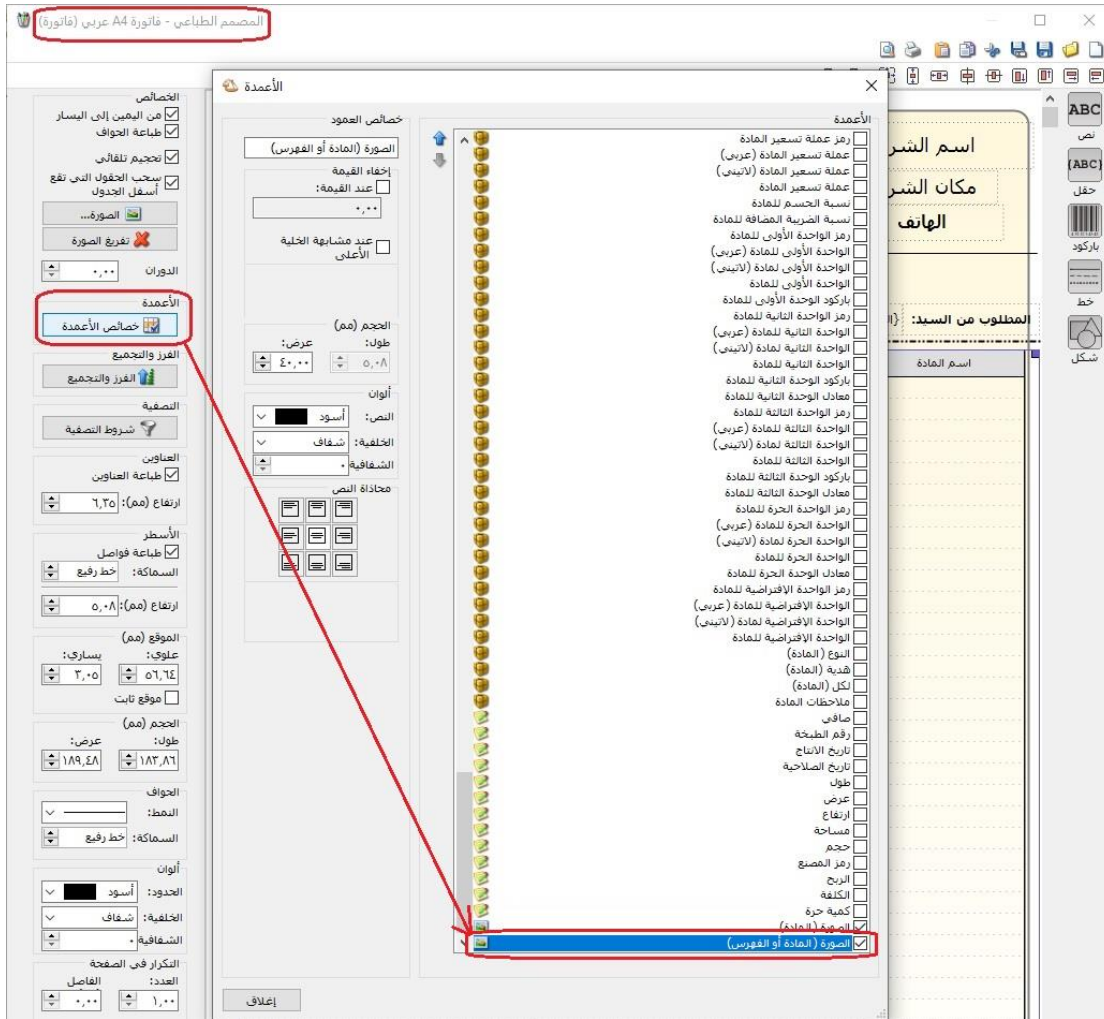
المصمم الطباعي - فاتورة A4 عربي (فاتورة)

الخصائص
من اليمين إلى اليسار
طباعة الحواف
تحجيم تلقائي
سحب الحقول التي تقع أسفل الجدول
الصورة...
تفريغ الصورة
الدوران ٠,٠٠
الأعمدة
خصائص الأعمدة
الفرز والتجميع
الفرز والتجميع
التصفية
شروط التصفية
العناوين
طباعة العناوين
ارتفاع (مم): ٦,٣٥
الأسطر
طباعة فواصل
السماكة: خط رفيع
ارتفاع (مم): ٥,٠٨
الموقع (مم)
علوي: ٥٦,٦٤
يساري: ٣,٠٥
موقع ثابت
الحجم (مم)
طول: ١٨٣,٨٦
عرض: ١٨٩,٤٨
الحواف
النمط:
السماكة: خط رفيع
ألوان
الحدود: أسود
الخلفية: شفاف
الشفافية ٠
التكرار في الصفحة
العدد: ١,٠٠
الفاصل ٠,٠٠

الأعمدة

خصائص العمود
الصورة (المادة أو الفهرس)
إخفاء القيمة
عند القيمة:
٠,٠٠
عند مشابهة الخلية الأعلى
الحجم (مم)
طول: ٥,٠٨
عرض: ٤٠,٠٠
ألوان
النص: أسود
الخلفية: شفاف
الشفافية ٠
محاذاة النص
إغلاق

الأعمدة
رمز عملة تسعير المادة
عملة تسعير المادة (عربي)
عملة تسعير المادة (لاتيني)
عملة تسعير المادة
نسبة الحسم للمادة
نسبة الضريبة المضافة للمادة
رمز الواحدة الأولى للمادة
الواحدة الأولى للمادة (عربي)
الواحدة الأولى لمادة (لاتيني)
الواحدة الأولى للمادة
باركود الوحدة الأولى للمادة
رمز الواحدة الثانية للمادة
الواحدة الثانية للمادة (عربي)
الواحدة الثانية لمادة (لاتيني)
الواحدة الثانية للمادة
باركود الوحدة الثانية للمادة
معادل الوحدة الثانية للمادة
رمز الواحدة الثالثة للمادة
الواحدة الثالثة للمادة (عربي)
الواحدة الثالثة لمادة (لاتيني)
الواحدة الثالثة للمادة
باركود الوحدة الثالثة للمادة
معادل الوحدة الثالثة للمادة
رمز الواحدة الحرة للمادة
الواحدة الحرة للمادة (عربي)
الواحدة الحرة لمادة (لاتيني)
الواحدة الحرة للمادة
معادل الوحدة الحرة للمادة
رمز الواحدة الإفتراضية للمادة
الواحدة الإفتراضية للمادة (عربي)
الواحدة الإفتراضية لمادة (لاتيني)
الواحدة الإفتراضية للمادة
النوع (المادة)
هدية (المادة)
لكل (المادة)
ملاحظات المادة
صافي
رقم الطبخة
تاريخ الانتاج
تاريخ الصلاحية
طول
عرض
ارتفاع
مساحة
حجم
رمز المصنع
الربح
الكلفة
كمية حرة
الصورة (المادة)
الصورة (المادة أو الفهرس)

اسم الشر
مكان الشر
الهاتف
المطلوب من السيد:
اسم المادة

ABC
نص
(ABC)
حقل
باركود
خط
شكل